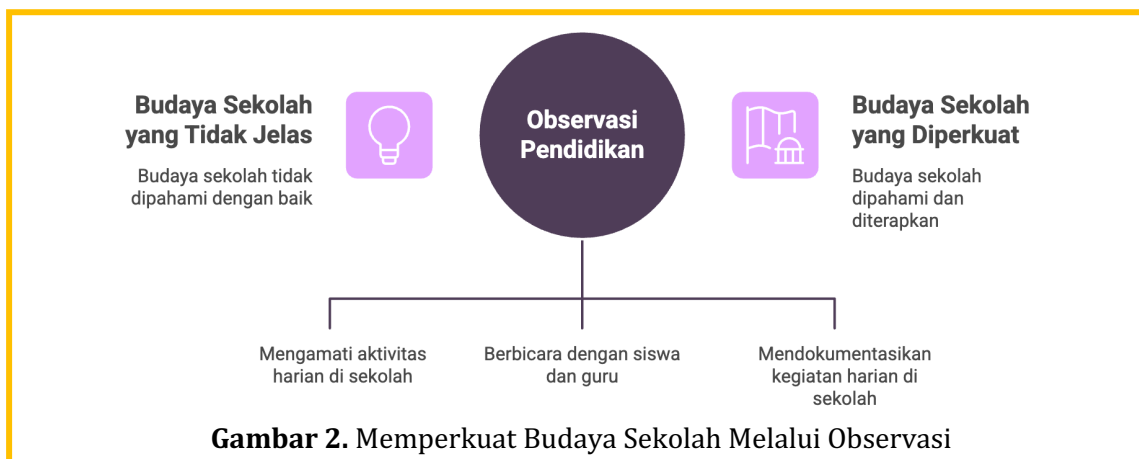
Budaya Sekolah yang Tidak Jelas

Budaya sekolah tidak dipahami dengan baik

Observasi Pendidikan

Budaya Sekolah yang Diperkuat

Budaya sekolah dipahami dan diterapkan

Mengamati aktivitas harian di sekolah

Berbicara dengan siswa dan guru

Mendokumentasikan kegiatan harian di sekolah

**Gambar 2.** Memperkuat Budaya Sekolah Melalui Observasi